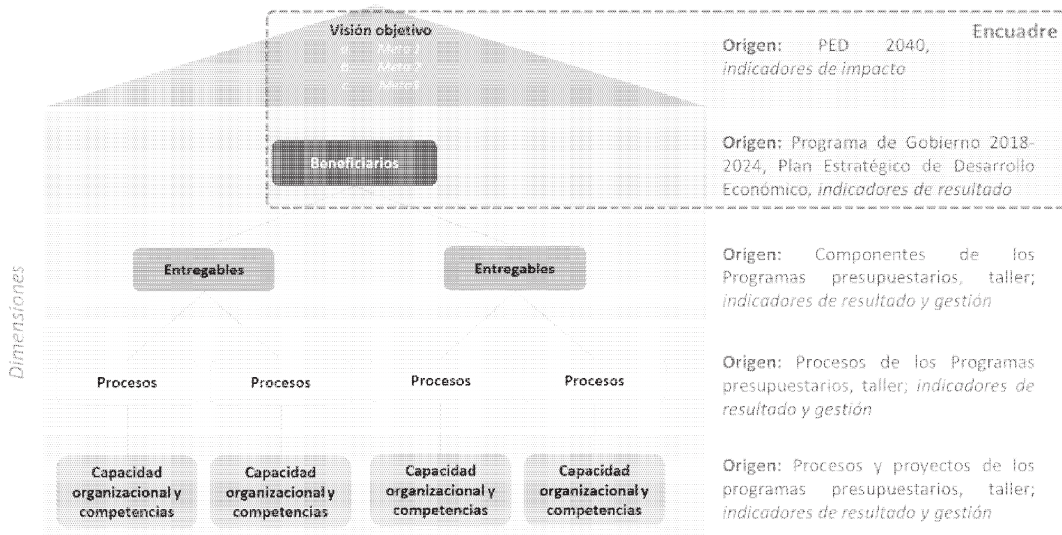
Visión objetivo
a. Meta 1
b. Meta 2
c. Meta 3

Encuadre

Origen: PED 2040, *indicadores de impacto*

Beneficiarios

Origen: Programa de Gobierno 2018-2024, Plan Estratégico de Desarrollo Económico, *indicadores de resultado*

Dimensiones

Entregables

Entregables

Origen: Componentes de los Programas presupuestarios, taller; *indicadores de resultado y gestión*

Procesos

Procesos

Procesos

Procesos

Origen: Procesos de los Programas presupuestarios, taller; *indicadores de resultado y gestión*

Capacidad organizacional y competencias

Capacidad organizacional y competencias

Capacidad organizacional y competencias

Capacidad organizacional y competencias

Origen: Procesos y proyectos de los programas presupuestarios, taller; *indicadores de resultado y gestión*